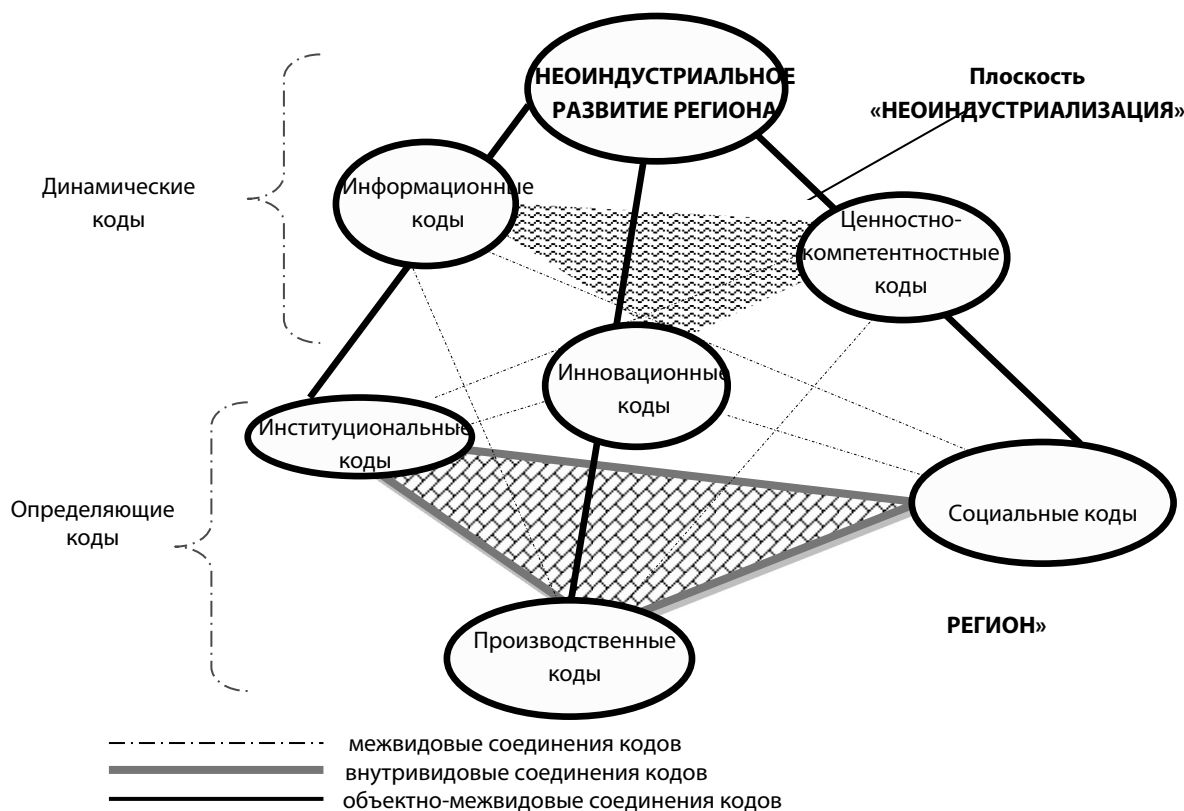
НЕОИНДУСТРИАЛЬНОЕ РАЗВИТИЕ РЕГИОНА

Плоскость «НЕОИНДУСТРИАЛИЗАЦИЯ»

Динамические коды

Информационные коды

Ценностно-компетентностные коды

Инновационные коды

Институциональные коды

Определяющие коды

Социальные коды

Производственные коды

РЕГИОН»

межвидовые соединения кодов
внутривидовые соединения кодов
объектно-межвидовые соединения кодов